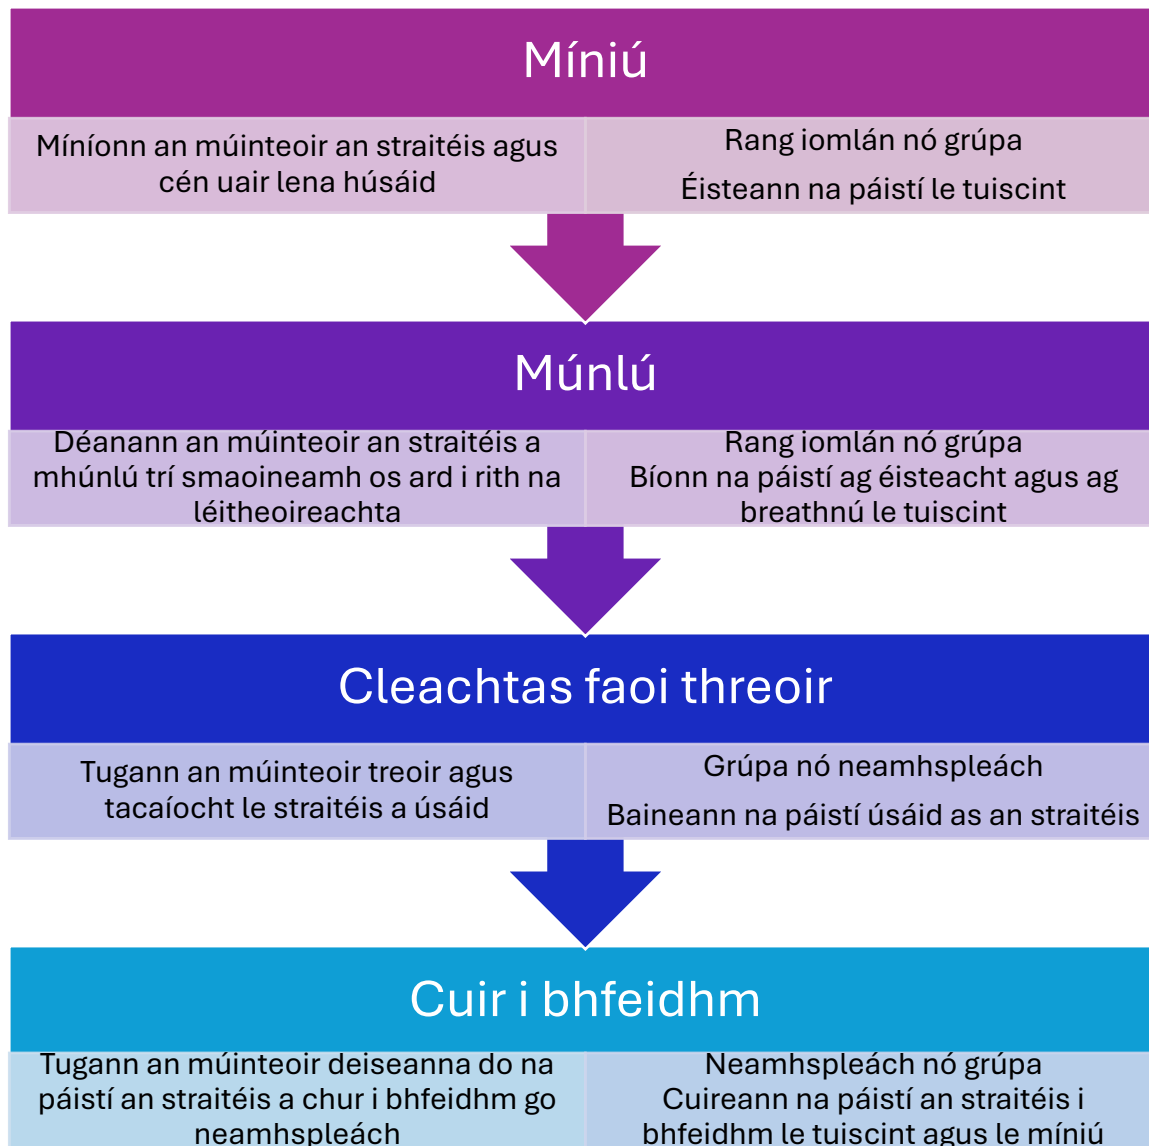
Míniú

Míníonn an múinteoir an straitéis agus cén uair lena húsáid

Rang iomlán nó grúpa

Éisteann na páistí le tuiscint

Múnlú

Déanann an múinteoir an straitéis a mhúnlú trí smaoineamh os ard i rith na léitheoireachta

Rang iomlán nó grúpa

Bíonn na páistí ag éisteacht agus ag breathnú le tuiscint

Cleachtas faoi threoir

Tugann an múinteoir treoir agus tacaíocht le straitéis a úsáid

Grúpa nó neamhspleách

Baineann na páistí úsáid as an straitéis

Cuir i bhfeidhm

Tugann an múinteoir deiseanna do na páistí an straitéis a chur i bhfeidhm go neamhspleách

Neamhspleách nó grúpa

Cuireann na páistí an straitéis i bhfeidhm le tuiscint agus le míniú